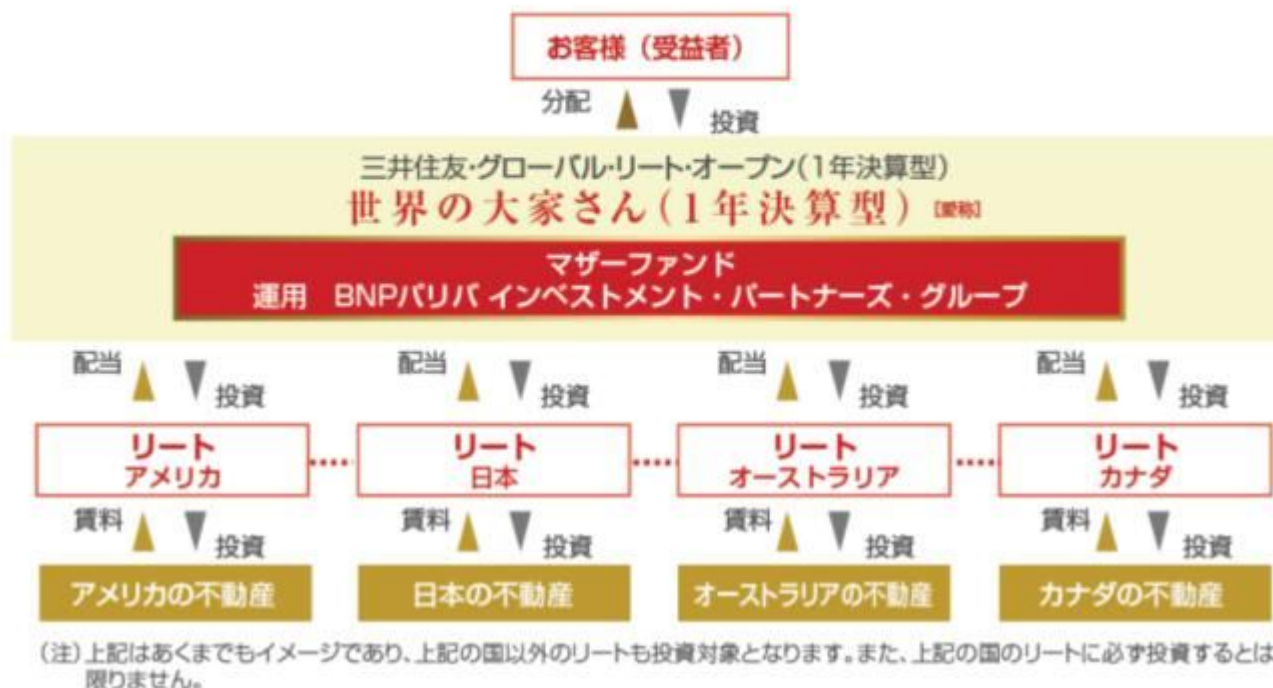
お客様（受益者）

分配 投資

三井住友・グローバル・リート・オープン（1年決算型）
世界の大家さん（1年決算型）［愛称］

マザーファンド
運用 BNPパリバ インベストメント・パートナーズ・グループ

配当 投資

配当 投資

配当 投資

配当 投資

リート
アメリカ

リート
日本

リート
オーストラリア

リート
カナダ

賃料 投資

賃料 投資

賃料 投資

賃料 投資

アメリカの不動産

日本の不動産

オーストラリアの不動産

カナダの不動産

（注）上記はあくまでもイメージであり、上記の国以外のリートも投資対象となります。また、上記の国のリートに必ず投資するとは限りません。